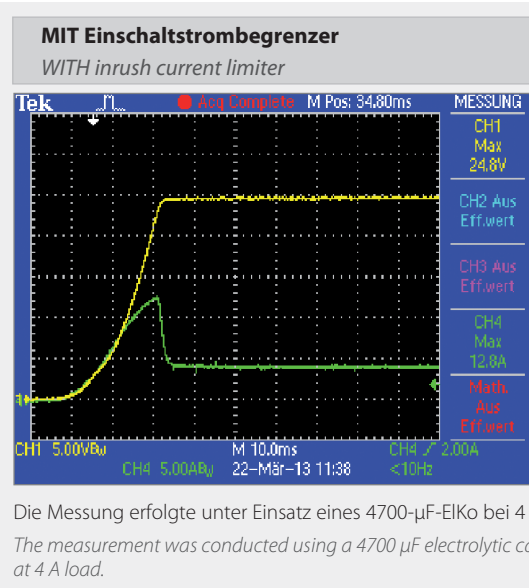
**MIT Einschaltstrombegrenzer**
*WITH inrush current limiter*

Tek
Acq Complete M Pos: 34.80ms
MESSUNG
CH1 Max 24.8V
CH2 Aus Eff.wert
CH3 Aus Eff.wert
CH4 Max 12.8A
Math. Aus Eff.wert
CH1 5.00VBw
M 10.0ms
CH4 ∕ 2.00A
CH4 5.00ABw
22-Mär-13 11:38
<10Hz

Die Messung erfolgte unter Einsatz eines 4700-µF-ElKo bei 4

*The measurement was conducted using a 4700 µF electrolytic c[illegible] at 4 A load.*